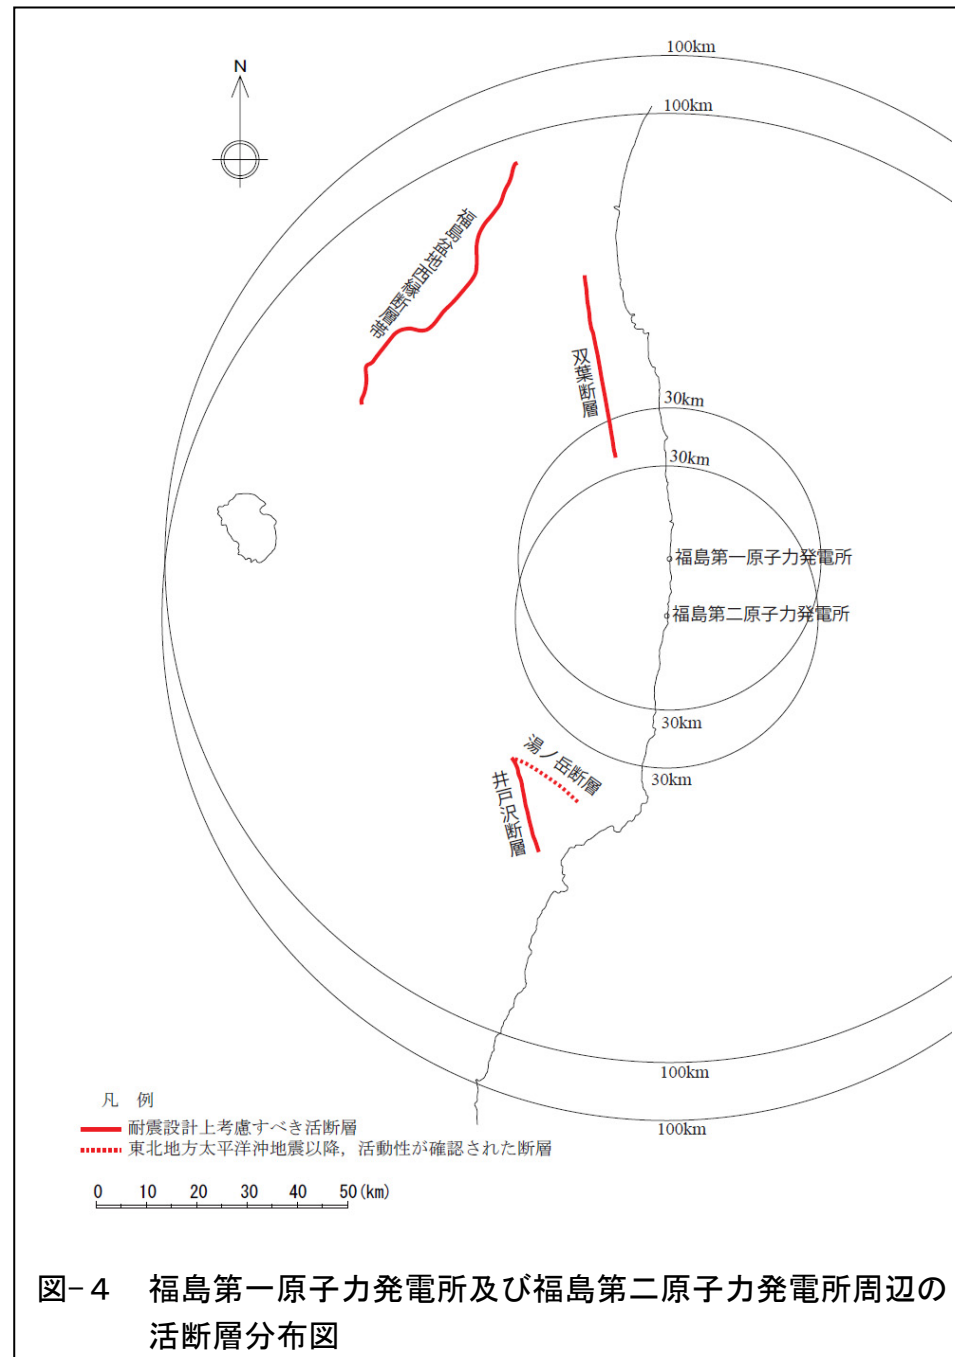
N

100km

100km

福島盆地西縁断層帯

双葉断層

30km

30km

福島第一原子力発電所

福島第二原子力発電所

30km

湯ノ岳断層

30km

井戸沢断層

100km

100km

凡　例
耐震設計上考慮すべき活断層
東北地方太平洋沖地震以降，活動性が確認された断層

0　10　20　30　40　50 (km)

図-４　福島第一原子力発電所及び福島第二原子力発電所周辺の活断層分布図